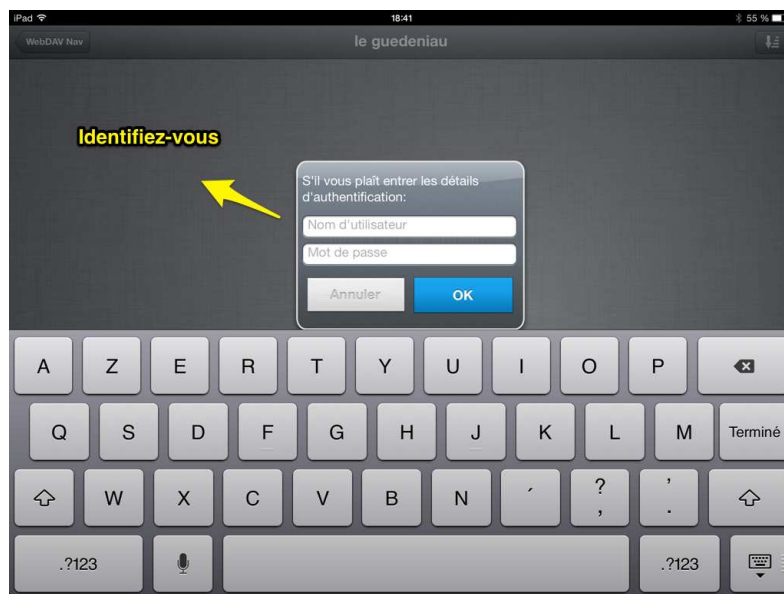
iPad
18:41
55 %

WebDAV Nav
le guedeniau

Identifiez-vous

S'il vous plaît entrer les détails d'authentification:
Nom d'utilisateur
Mot de passe
Annuler
OK

A Z E R T Y U I O P
Q S D F G H J K L M Terminé
W X C V B N ´ ? , ' .
.?123 .?123